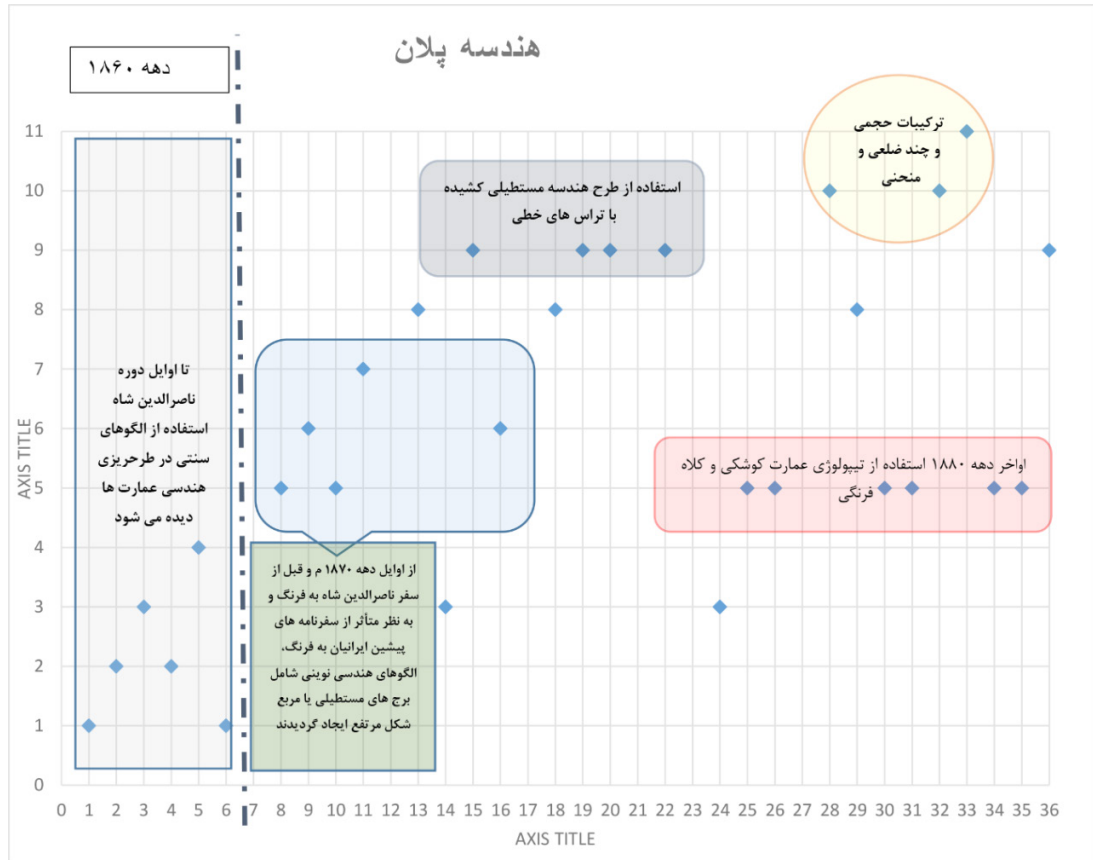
دهه ۱۸۶۰

هندسه پلان

11
10
9
8
7
6
5
4
3
2
1
0

AXIS TITLE

تا اوایل دوره ناصرالدین شاه استفاده از الگوهای سنتی در طرحریزی هندسی عمارت ها دیده می شود

استفاده از طرح هندسه مستطیلی کشیده با تراس های خطی

ترکیبات حجمی و چند ضلعی و منحنی

از اوایل دهه ۱۸۷۰ م و قبل از سفر ناصرالدین شاه به فرنگ و به نظر متأثر از سفرنامه های پیشین ایرانیان به فرنگ، الگوهای هندسی نوینی شامل برج های مستطیلی یا مربع شکل مرتفع ایجاد گردیدند

اواخر دهه ۱۸۸۰ استفاده از تیپولوژی عمارت کوشکی و کلاه فرنگی

0 1 2 3 4 5 6 7 8 9 10 11 12 13 14 15 16 17 18 19 20 21 22 23 24 25 26 27 28 29 30 31 32 33 34 35 36

AXIS TITLE